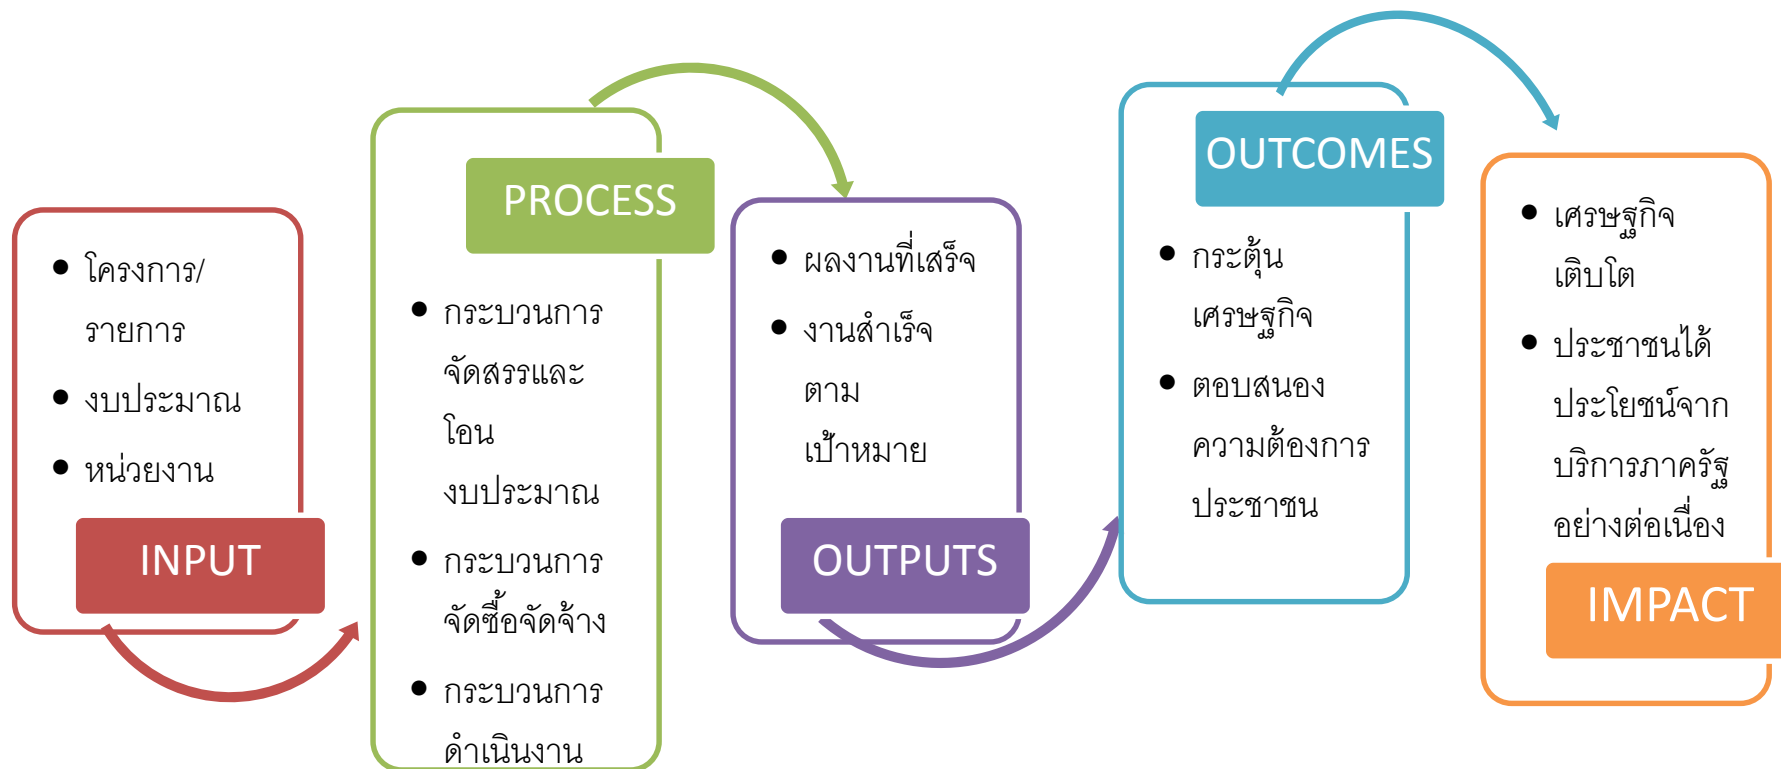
- โครงการ/รายการ
- งบประมาณ
- หน่วยงาน

INPUT

PROCESS

- กระบวนการจัดสรรและโอนงบประมาณ
- กระบวนการจัดซื้อจัดจ้าง
- กระบวนการดำเนินงาน

- ผลงานที่เสร็จ
- งานสำเร็จตามเป้าหมาย

OUTPUTS

OUTCOMES

- กระตุ้นเศรษฐกิจ
- ตอบสนองความต้องการประชาชน

- เศรษฐกิจเติบโต
- ประชาชนได้ประโยชน์จากบริการภาครัฐอย่างต่อเนื่อง

IMPACT